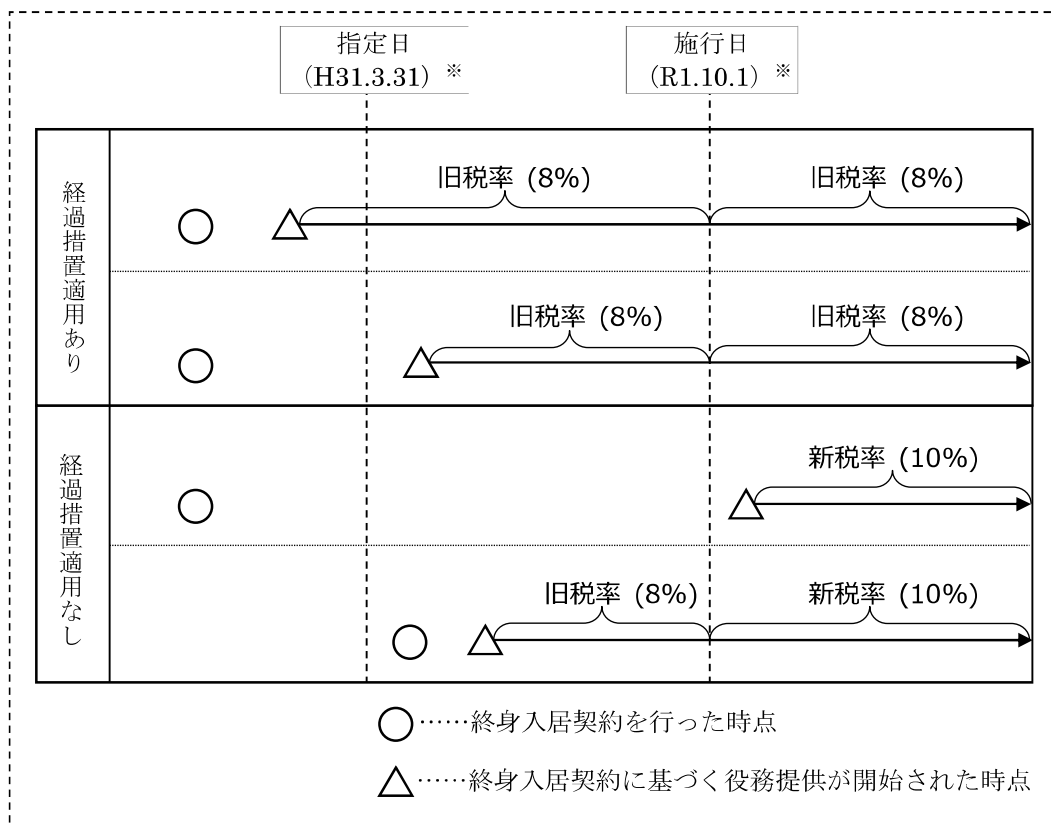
指定日
（H31.3.31）※

施行日
（R1.10.1）※

経過措置適用あり

旧税率（8%）

旧税率（8%）

旧税率（8%）

旧税率（8%）

経過措置適用なし

新税率（10%）

旧税率（8%）

新税率（10%）

○……終身入居契約を行った時点

△……終身入居契約に基づく役務提供が開始された時点